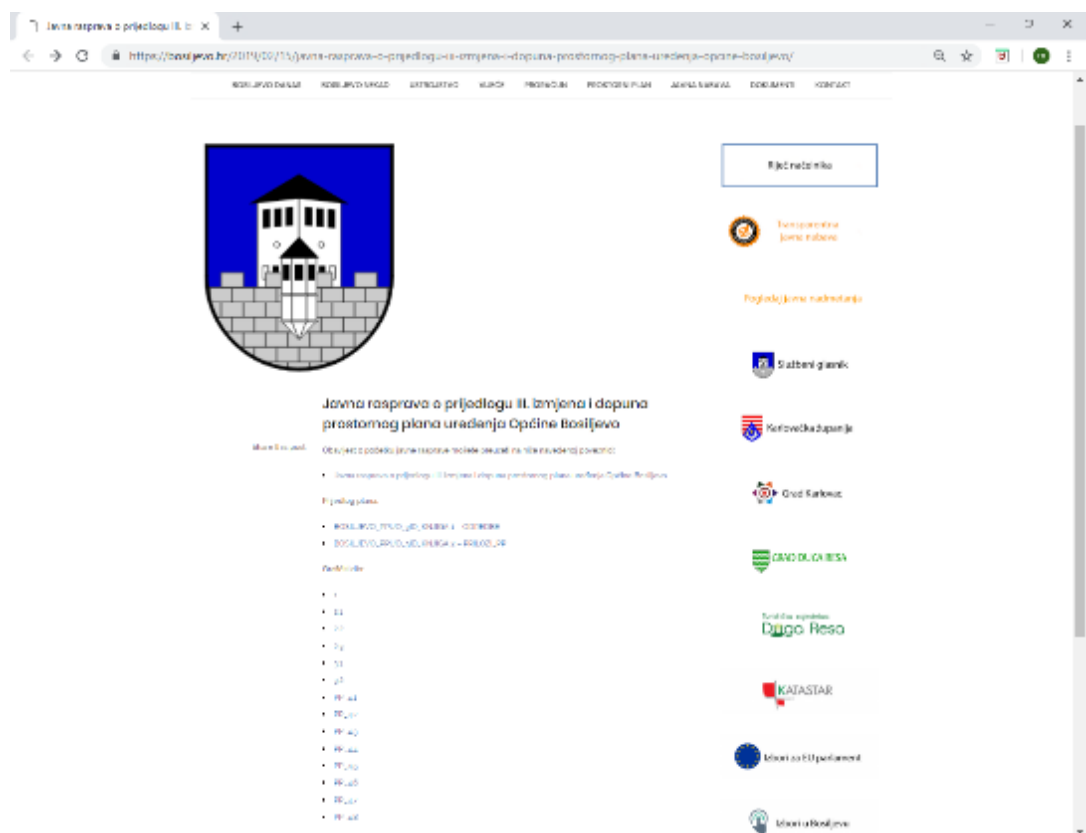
Javna rasprava o prijedlogu III. iz ×

https://bosiljevo.hr/2019/09/15/javna-rasprava-o-prijedlogu-iii-izmjena-i-dopuna-prostornog-plana-uredenja-opcine-bosiljevo/

BOSILJEVO DANAS | BOSILJEVO NEKAD | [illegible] | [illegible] | PRORAČUN | PROSTORNI PLAN | JAVNA NABAVA | DOKUMENTI | KONTAKT

Riječ načelnika

Javna rasprava o prijedlogu III. izmjena i dopuna prostornog plana uređenja Općine Bosiljevo

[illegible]

Obavijest o početku javne rasprave možete preuzeti na niže navedenoj poveznici:

• Javna rasprava o prijedlogu III. izmjena i dopuna prostornog plana uređenja Općine Bosiljevo

Prijedlog plana:

• BOSILJEVO_III.ID_KNJIGA 1 – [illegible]
• BOSILJEVO_III.ID_KNJIGA 2 – PRILOZI_PP

Grafički dio:

• 1
• 2.1
• 2.2
• 2.3
• 3.1
• 3.2
• PP_4.1
• PP_4.2
• PP_4.3
• PP_4.4
• PP_4.5
• PP_4.6
• PP_4.7
• PP_4.8

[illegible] javne nabave

Pogledaj javna nadmetanja

Službeni glasnik

Karlovačka županija

Grad Karlovac

GRAD DUGA RESA

Drugo Reso

KATASTAR

Izbori za EU parlament

Izbori u Bosiljevu